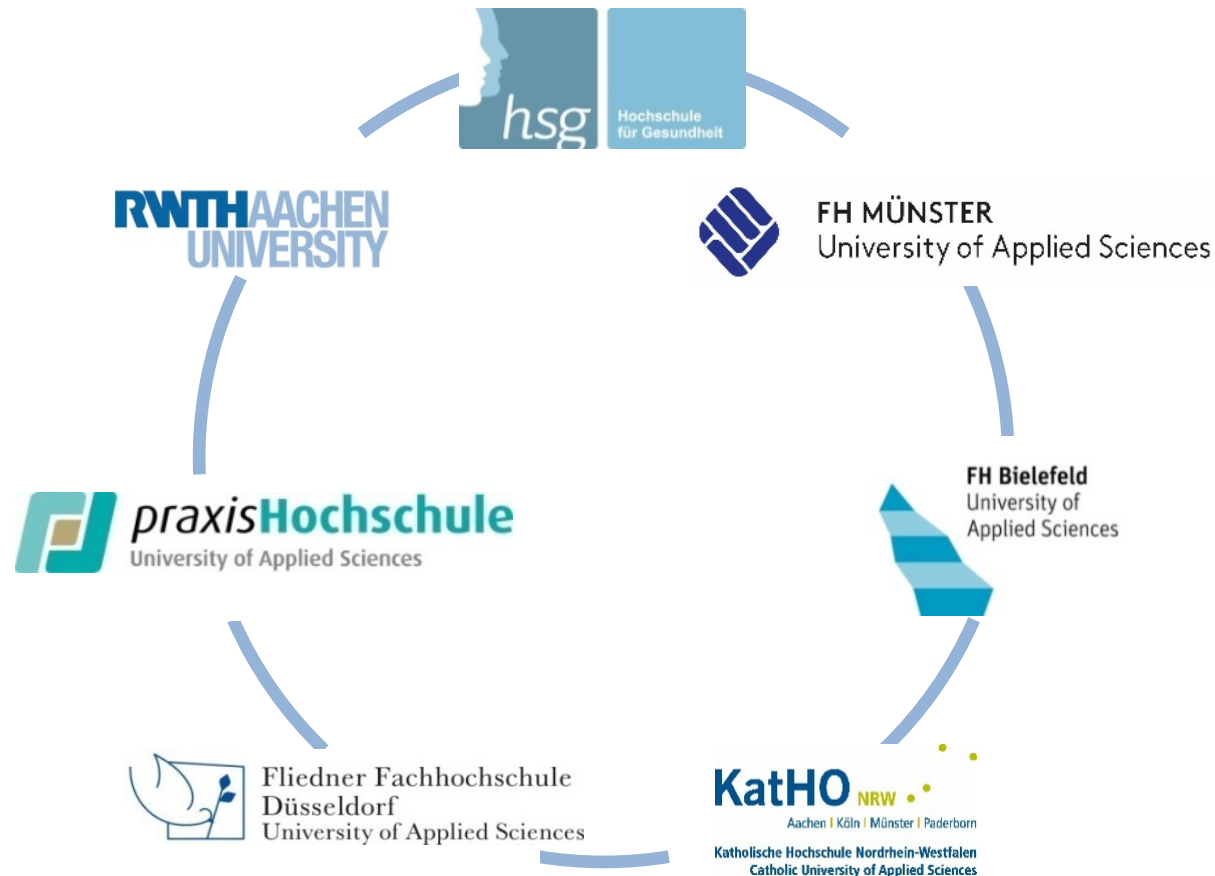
hsg
Hochschule
für Gesundheit

RWTHAACHEN
UNIVERSITY

FH MÜNSTER
University of Applied Sciences

FH Bielefeld
University of Applied Sciences

praxisHochschule
University of Applied Sciences

Fliedner Fachhochschule Düsseldorf
University of Applied Sciences

KatHO NRW
Aachen | Köln | Münster | Paderborn
Katholische Hochschule Nordrhein-Westfalen
Catholic University of Applied Sciences